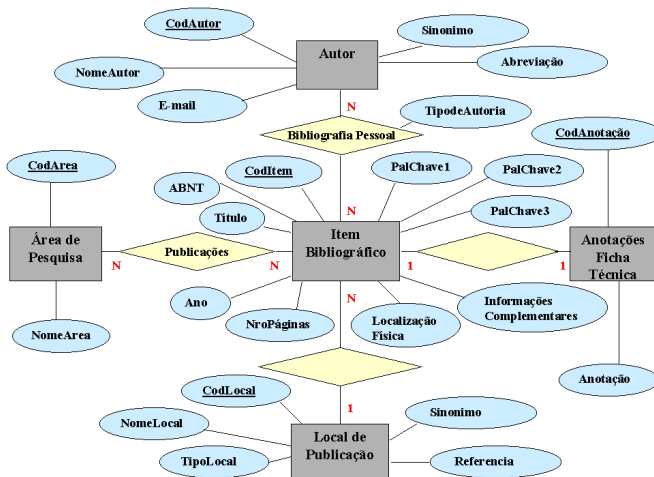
CodAutor

Sinonimo

Autor

NomeAutor

Abreviação

E-mail

N

TipodeAutoria

Bibliografia Pessoal

CodAnotação

CodArea

CodItem

PalChave1

PalChave2

ABNT

N

PalChave3

Título

Área de Pesquisa

Publicações

Item Bibliográfico

Anotações Ficha Técnica

N

N

1

1

Ano

N

Informações Complementares

NroPáginas

Localização Física

NomeArea

Anotação

CodLocal

1

Sinonimo

NomeLocal

Local de Publicação

TipoLocal

Referencia